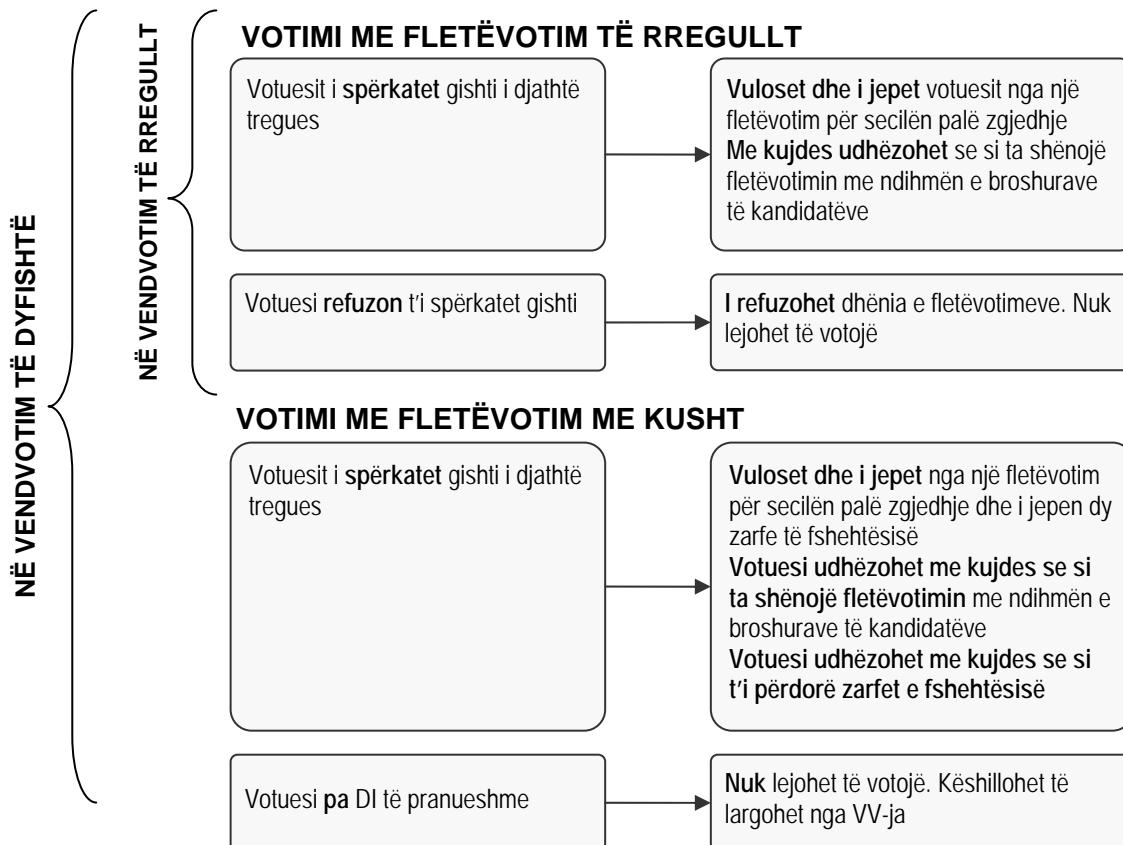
NË VENDVOTIM TË DYFISHTË

NË VENDVOTIM TË RREGULLT

VOTIMI ME FLETËVOTIM TË RREGULLT

Votuesit i spërkatet gishti i djathtë tregues

Vuloset dhe i jepet votuesit nga një fletëvotim për secilën palë zgjedhje
Me kujdes udhëzohet se si ta shënojë fletëvotimin me ndihmën e broshurave të kandidatëve

Votuesi refuzon t'i spërkatet gishti

I refuzohet dhënia e fletëvotimeve. Nuk lejohet të votojë

VOTIMI ME FLETËVOTIM ME KUSHT

Votuesit i spërkatet gishti i djathtë tregues

Vuloset dhe i jepet nga një fletëvotim për secilën palë zgjedhje dhe i jepen dy zarfe të fshehtësisë
Votuesi udhëzohet me kujdes se si ta shënojë fletëvotimin me ndihmën e broshurave të kandidatëve
Votuesi udhëzohet me kujdes se si t'i përdorë zarfet e fshehtësisë

Votuesi pa DI të pranueshme

Nuk lejohet të votojë. Këshillohet të largohet nga VV-ja